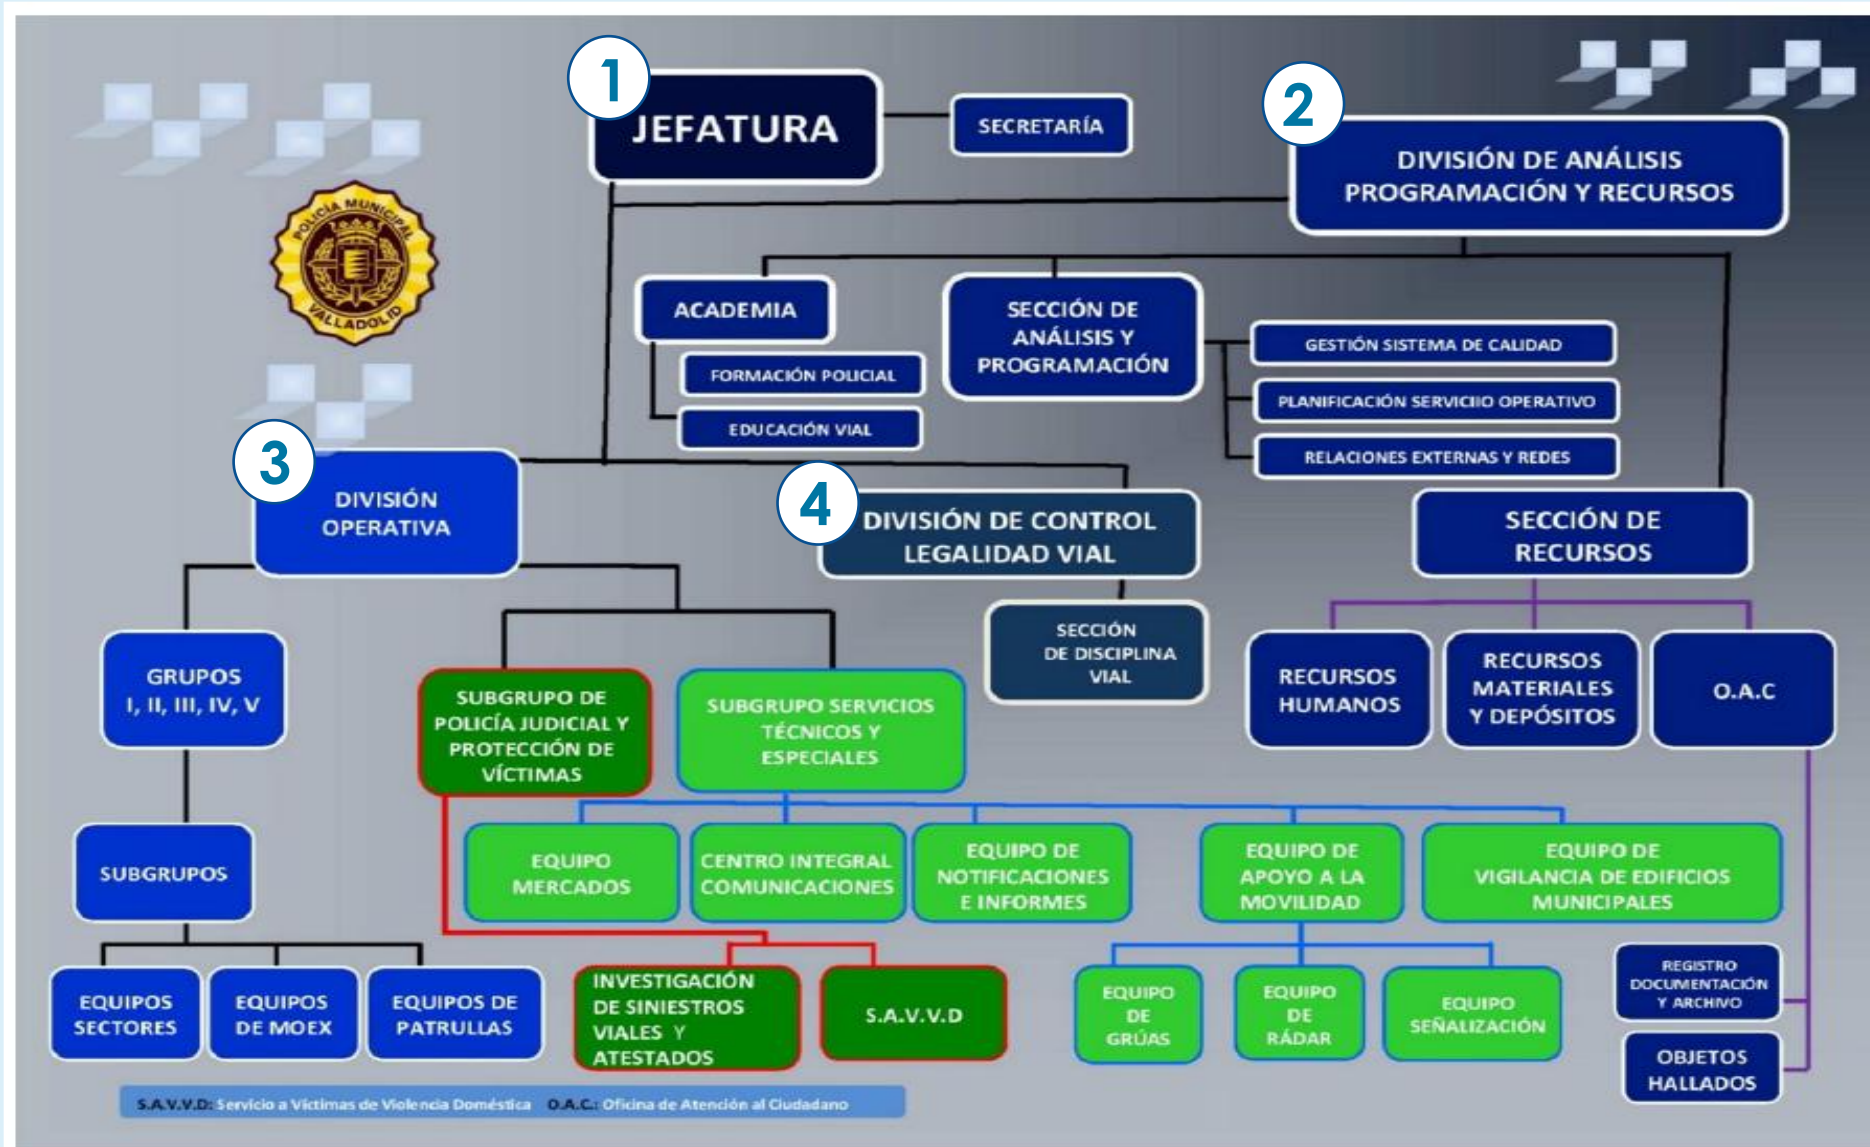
1
JEFATURA

SECRETARÍA

2
DIVISIÓN DE ANÁLISIS PROGRAMACIÓN Y RECURSOS

POLICÍA MUNICIPAL VALLADOLID

ACADEMIA

FORMACIÓN POLICIAL

EDUCACIÓN VIAL

SECCIÓN DE ANÁLISIS Y PROGRAMACIÓN

GESTIÓN SISTEMA DE CALIDAD

PLANIFICACIÓN SERVICIIO OPERATIVO

RELACIONES EXTERNAS Y REDES

3
DIVISIÓN OPERATIVA

4
DIVISIÓN DE CONTROL LEGALIDAD VIAL

SECCIÓN DE RECURSOS

SECCIÓN DE DISCIPLINA VIAL

GRUPOS I, II, III, IV, V

SUBGRUPO DE POLICÍA JUDICIAL Y PROTECCIÓN DE VÍCTIMAS

SUBGRUPO SERVICIOS TÉCNICOS Y ESPECIALES

RECURSOS HUMANOS

RECURSOS MATERIALES Y DEPÓSITOS

O.A.C

EQUIPO MERCADOS

CENTRO INTEGRAL COMUNICACIONES

EQUIPO DE NOTIFICACIONES E INFORMES

EQUIPO DE APOYO A LA MOVILIDAD

EQUIPO DE VIGILANCIA DE EDIFICIOS MUNICIPALES

SUBGRUPOS

EQUIPOS SECTORES

EQUIPOS DE MOEX

EQUIPOS DE PATRULLAS

INVESTIGACIÓN DE SINIESTROS VIALES Y ATESTADOS

S.A.V.V.D

EQUIPO DE GRÚAS

EQUIPO DE RÁDAR

EQUIPO SEÑALIZACIÓN

REGISTRO DOCUMENTACIÓN Y ARCHIVO

OBJETOS HALLADOS

S.A.V.V.D: Servicio a Víctimas de Violencia Doméstica O.A.C.: Oficina de Atención al Ciudadano